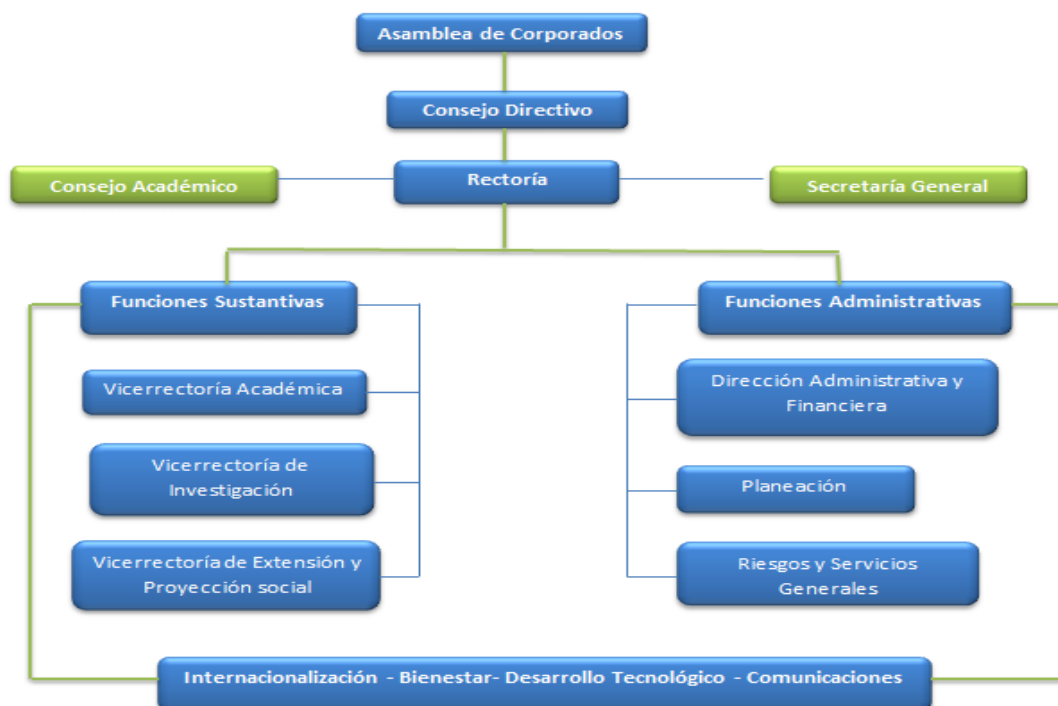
Asamblea de Corporados

Consejo Directivo

Consejo Académico

Rectoría

Secretaría General

Funciones Sustantivas

Vicerrectoría Académica

Vicerrectoría de Investigación

Vicerrectoría de Extensión y Proyección social

Funciones Administrativas

Dirección Administrativa y Financiera

Planeación

Riesgos y Servicios Generales

Internacionalización - Bienestar- Desarrollo Tecnológico - Comunicaciones